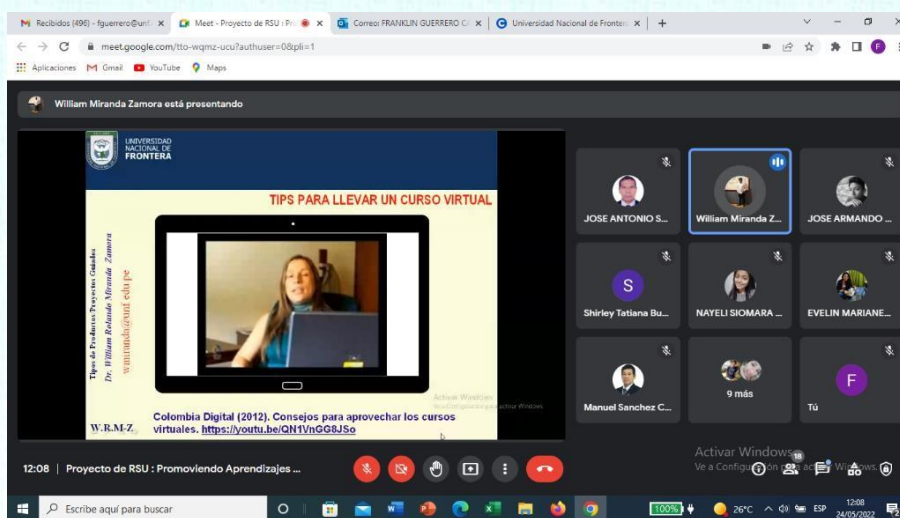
Recibidos (496) - fguerrero@unf... × Meet - Proyecto de RSU : Pr... × Correo: FRANKLIN GUERRERO C... × Universidad Nacional de Fronter... × +

meet.google.com/tto-wqmz-ucu?authuser=0&pli=1

Aplicaciones Gmail YouTube Maps

William Miranda Zamora está presentando

UNIVERSIDAD NACIONAL DE FRONTERA

TIPS PARA LLEVAR UN CURSO VIRTUAL

Tipos de Productos/Proyectos Guiados
Dr. William Rolando Miranda Zamora
wmiranda@unf.edu.pe

Activar Windows

W.R.M.Z.

Colombia Digital (2012). Consejos para aprovechar los cursos virtuales. https://youtu.be/QN1VnGG8JSo

JOSE ANTONIO S...
William Miranda Z...
JOSE ARMANDO ...
S
Shirley Tatiana Bu...
NAYELI SIOMARA ...
EVELIN MARIANE...
Manuel Sanchez C...
9 más
F
Tú

Activar Windows
Ve a Configuración para activar Windows.

12:08 | Proyecto de RSU : Promoviendo Aprendizajes ...

18

Escribe aquí para buscar

100%

26°C ESP 12:08 24/05/2022